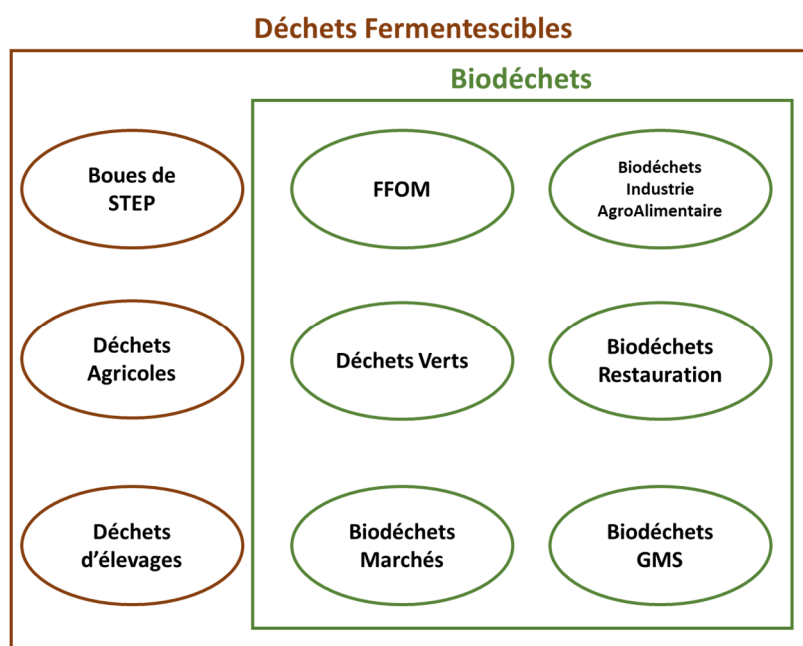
Déchets Fermentescibles

Biodéchets

Boues de STEP

FFOM

Biodéchets Industrie AgroAlimentaire

Déchets Agricoles

Déchets Verts

Biodéchets Restauration

Déchets d'élevages

Biodéchets Marchés

Biodéchets GMS